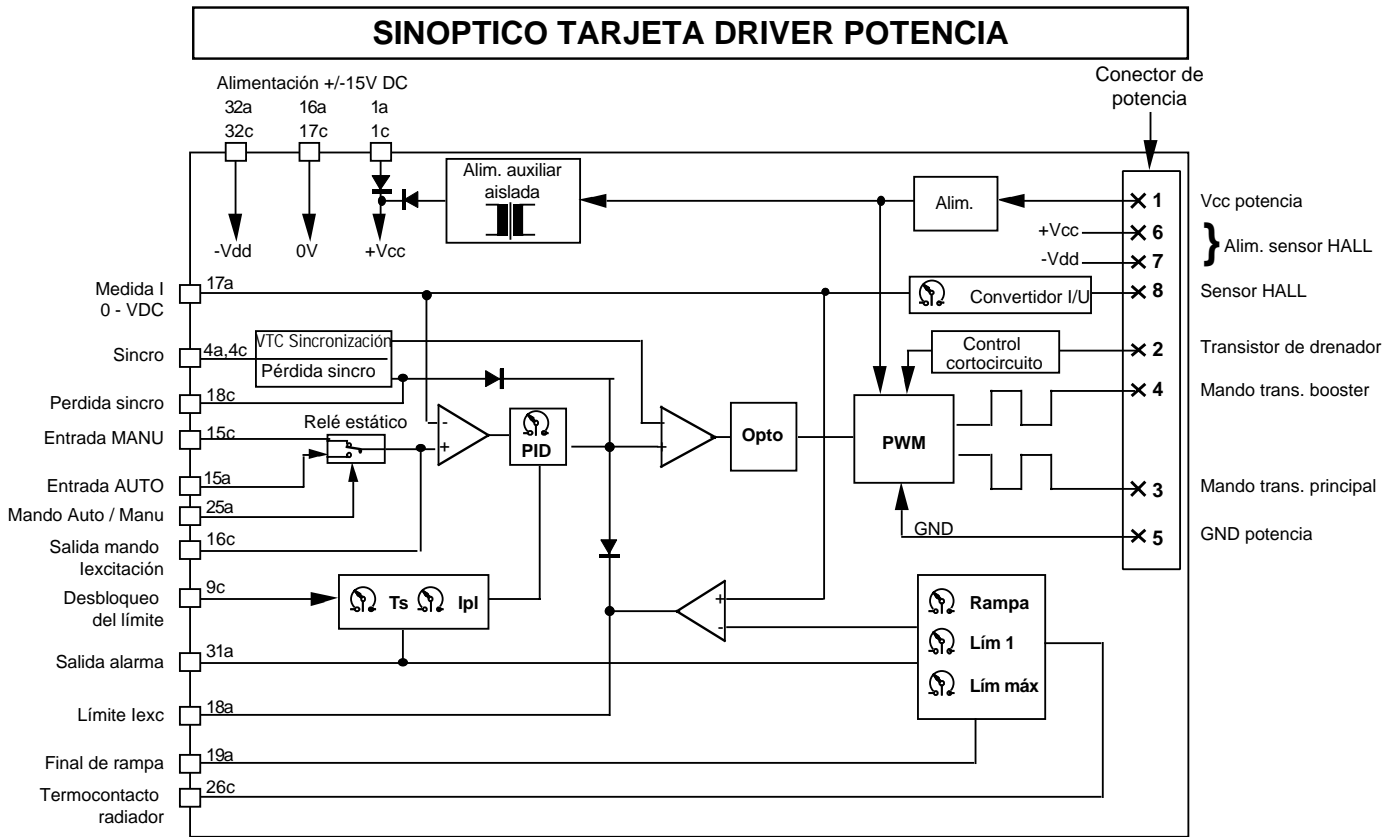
SINOPTICO TARJETA DRIVER POTENCIA

Alimentación +/-15V DC
32a 16a 1a
32c 17c 1c

Conector de potencia

-Vdd 0V +Vcc

Alim. auxiliar aislada

Alim.

1 Vcc potencia
+Vcc 6
-Vdd 7
Alim. sensor HALL
Convertidor I/U 8 Sensor HALL

Medida I 0 - VDC 17a

Sincro 4a,4c VTC Sincronización
Pérdida sincro

Control cortocircuito 2 Transistor de drenador

Perdida sincro 18c

4 Mando trans. booster

Relé estático

Entrada MANU 15c

-
+

PID

Opto

PWM

Entrada AUTO 15a

3 Mando trans. principal

Mando Auto / Manu 25a

Salida mando Iexcitación 16c

GND
5 GND potencia

Desbloqueo del límite 9c

Ts Ipl

+
-

Rampa
Lím 1
Lím máx

Salida alarma 31a

Límite Iexc 18a

Final de rampa 19a

Termocontacto radiador 26c